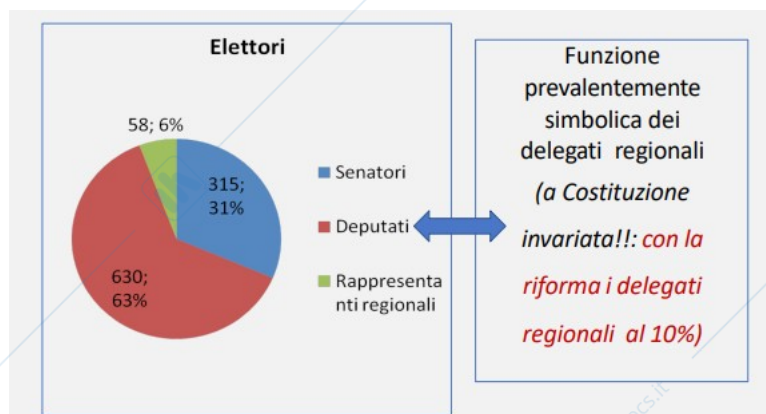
Elettori

58; 6%

315; 31%

630; 63%

Senatori

Deputati

Rappresentanti regionali

Funzione prevalentemente simbolica dei delegati regionali

(a Costituzione invariata!!: con la riforma i delegati regionali al 10%)